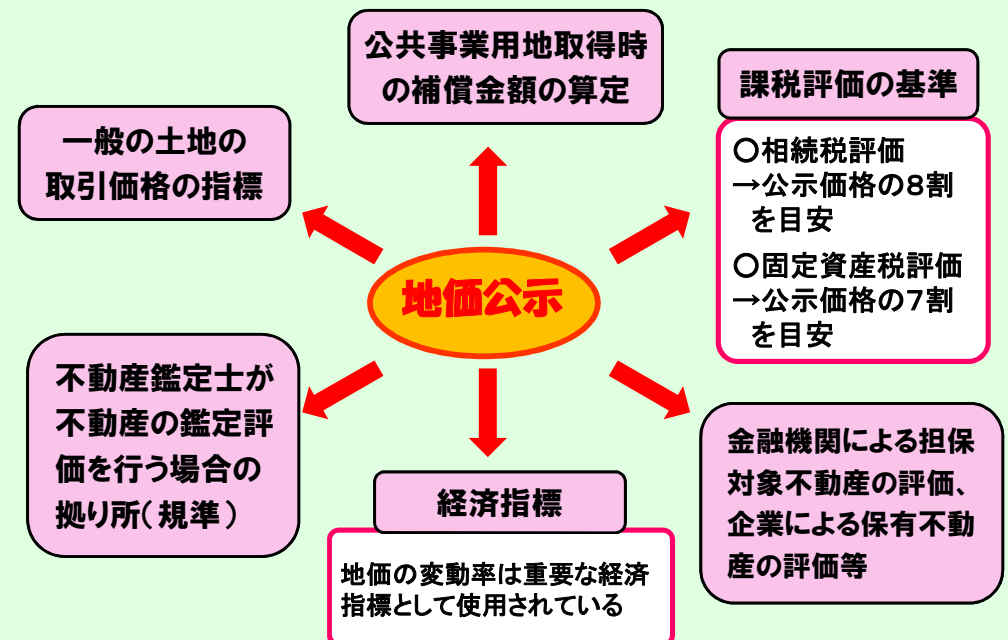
公共事業用地取得時の補償金額の算定

一般の土地の取引価格の指標

課税評価の基準

○相続税評価
→公示価格の8割を目安

○固定資産税評価
→公示価格の7割を目安

地価公示

不動産鑑定士が不動産の鑑定評価を行う場合の拠り所（規準）

金融機関による担保対象不動産の評価、企業による保有不動産の評価等

経済指標

地価の変動率は重要な経済指標として使用されている